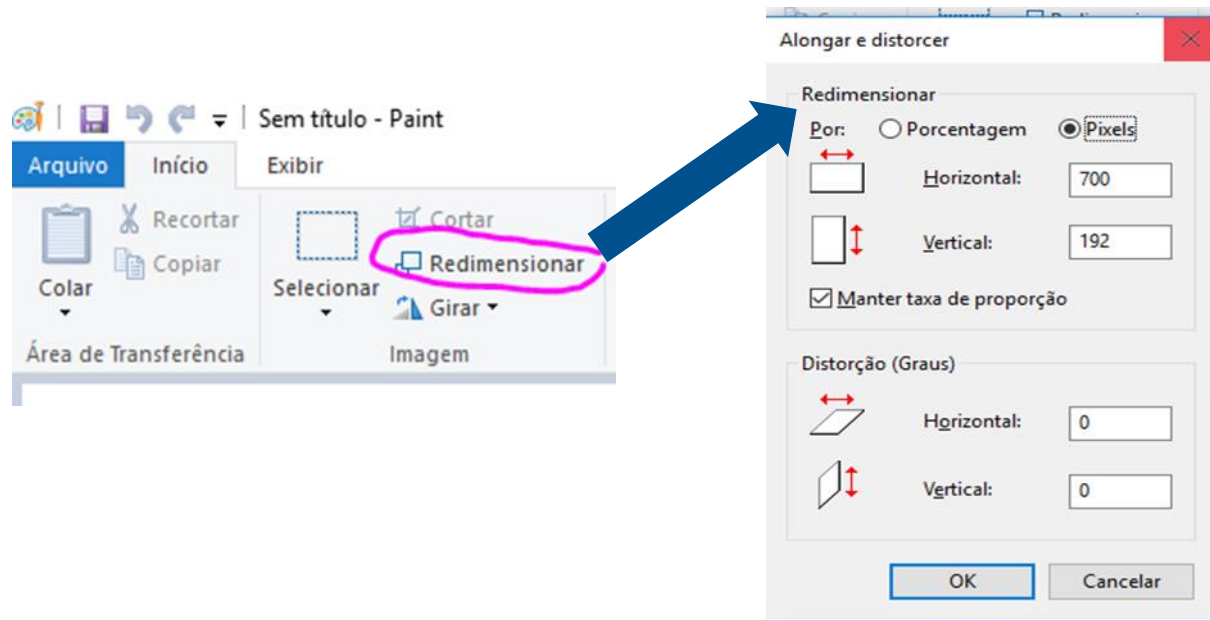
Sem título - Paint

Arquivo
Início
Exibir

Colar
Recortar
Copiar
Área de Transferência

Selecionar
Cortar
Redimensionar
Girar
Imagem

Alongar e distorcer

Redimensionar
Por: Porcentagem Pixels
Horizontal: 700
Vertical: 192
Manter taxa de proporção

Distorção (Graus)
Horizontal: 0
Vertical: 0

OK
Cancelar